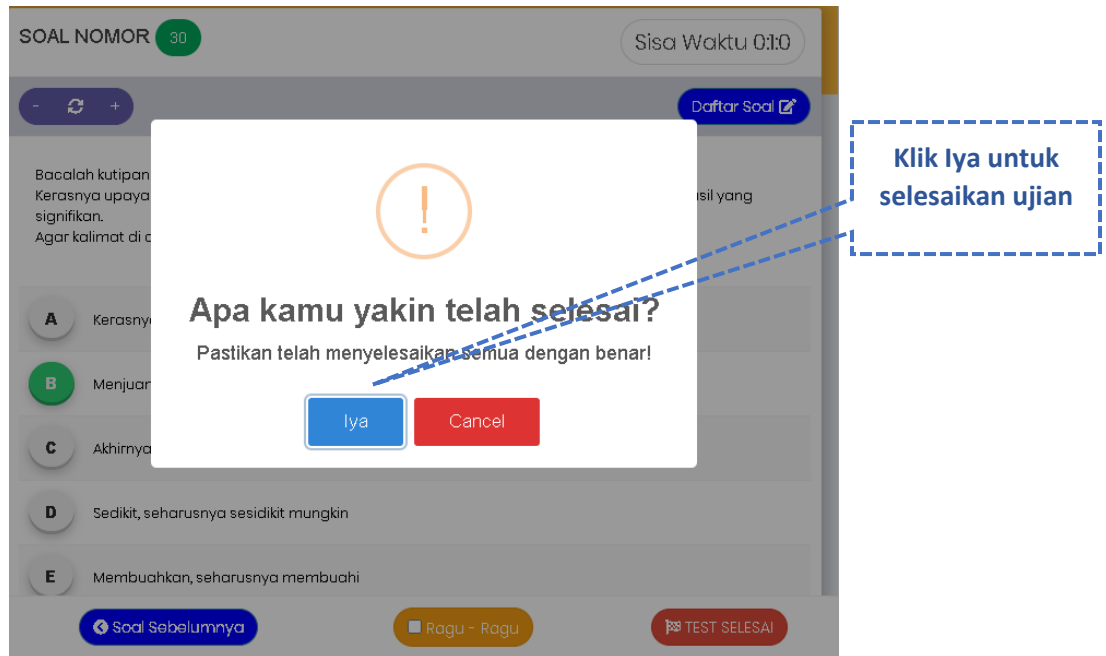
SOAL NOMOR 30

Sisa Waktu 0:1:0

- +

Daftar Soal

Bacalah kutipan
Kerasnya upaya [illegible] sil yang signifikan.
Agar kalimat di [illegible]

A Kerasny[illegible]

B Menjuar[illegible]

C Akhirny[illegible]

D Sedikit, seharusnya sesidikit mungkin

E Membuahkan, seharusnya membuahi

!

Apa kamu yakin telah selesai?

Pastikan telah menyelesaikan semua dengan benar!

Iya Cancel

Klik Iya untuk selesaikan ujian

Soal Sebelumnya

Ragu - Ragu

TEST SELESAI